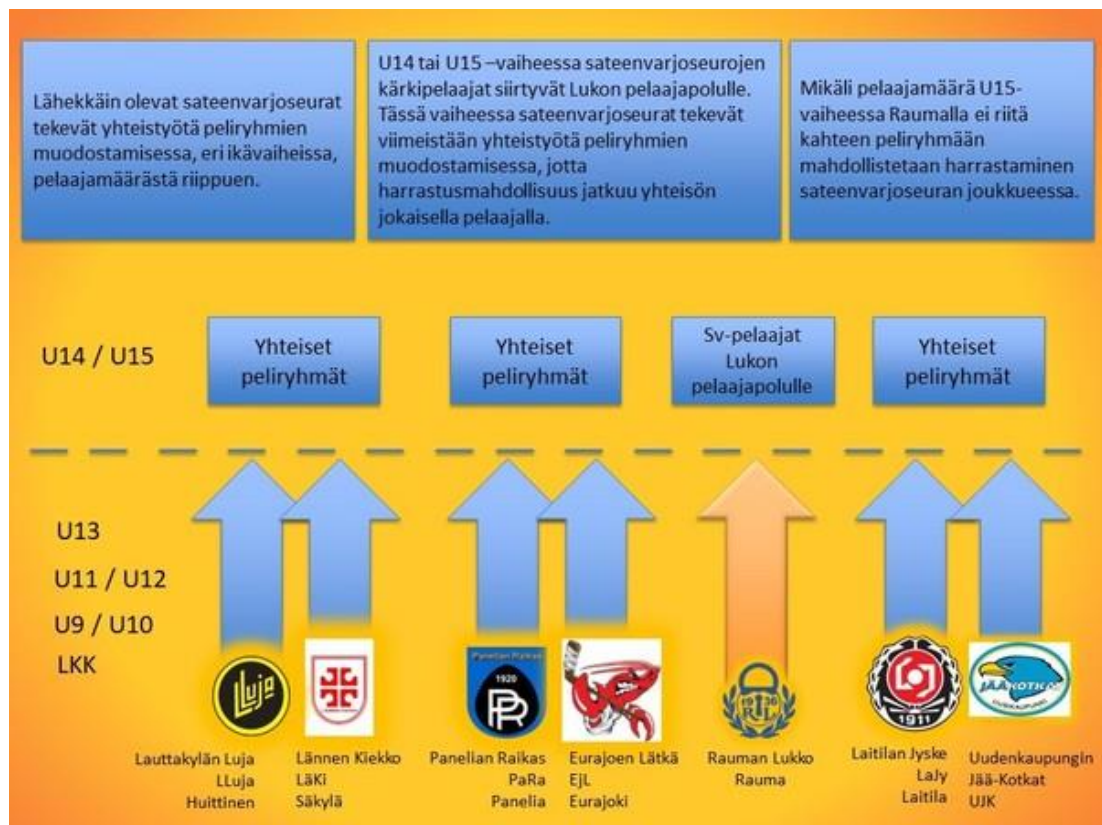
Lähekkäin olevat sateenvarjoseurat tekevät yhteistyötä peliryhmien muodostamisessa, eri ikävaiheissa, pelaajamäärästä riippuen.

U14 tai U15 –vaiheessa sateenvarjoseurojen kärkipelaajat siirtyvät Lukon pelaajapolulle. Tässä vaiheessa sateenvarjoseurat tekevät viimeistään yhteistyötä peliryhmien muodostamisessa, jotta harrastusmahdollisuus jatkuu yhteisön jokaisella pelaajalla.

Mikäli pelaajamäärä U15-vaiheessa Raumalla ei riitä kahteen peliryhmään mahdollistetaan harrastaminen sateenvarjoseuran joukkueessa.

U14 / U15

Yhteiset peliryhmät

Yhteiset peliryhmät

Sv-pelaajat Lukon pelaajapolulle

Yhteiset peliryhmät

U13

U11 / U12

U9 / U10

LKK

LLuja

Panelian Raikas 1920 PR

1936 RL

1911

JÄÄKOTKAT UUSIKAUPUNKI

Lauttakylän Luja LLuja Huittinen

Lännen Kiekko LäKi Säkylä

Panelian Raikas PaRa Panelia

Eurajoen Lätkä EjL Eurajoki

Rauman Lukko Rauma

Laitilan Jyske LaJy Laitila

Uudenkaupungin Jää-Kotkat UJK